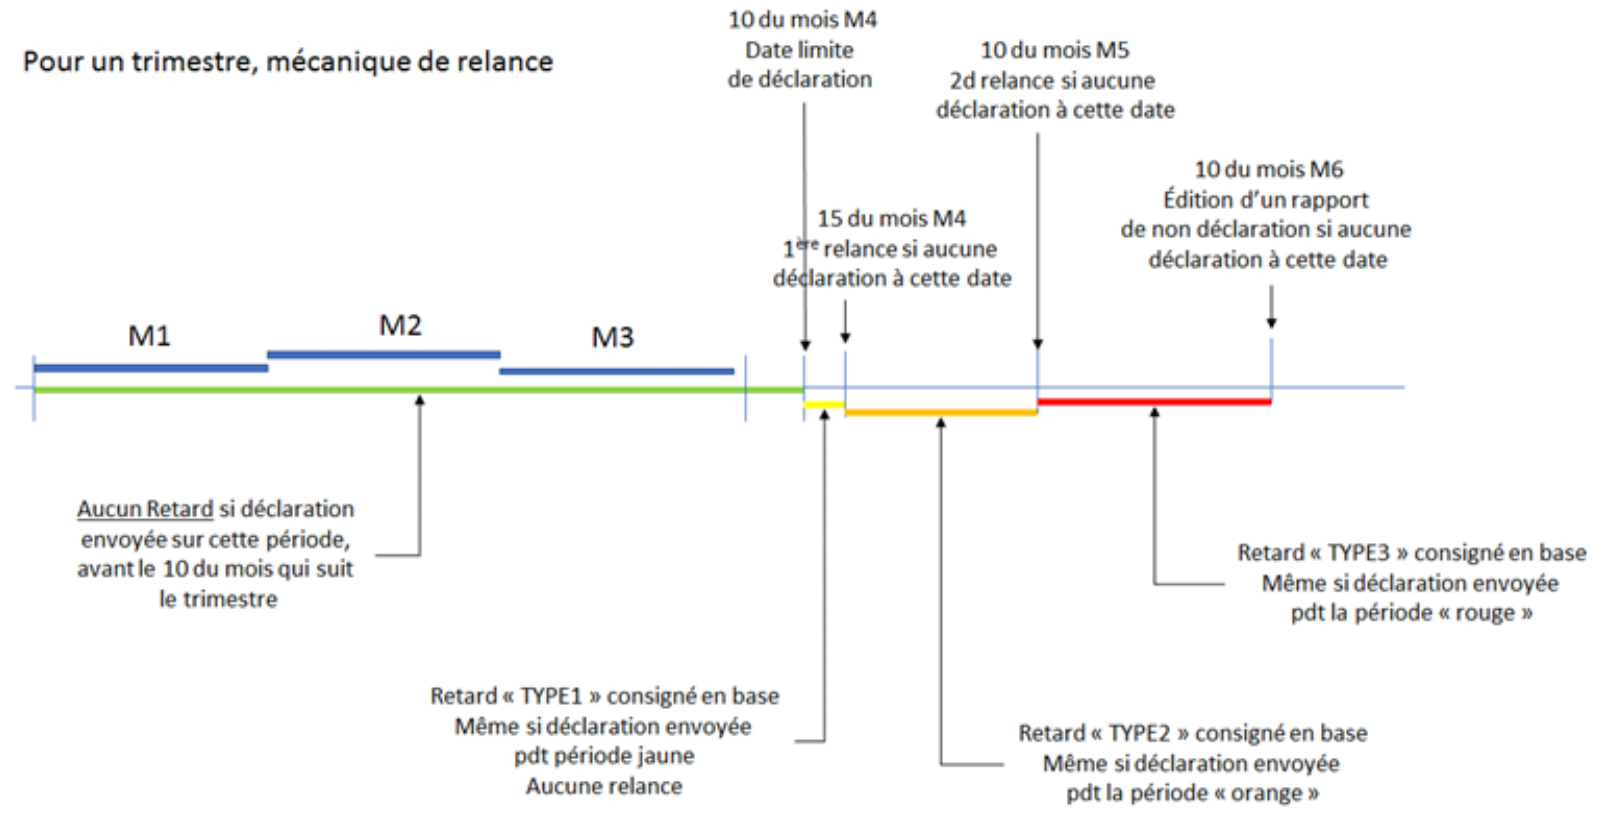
Pour un trimestre, mécanique de relance

10 du mois M4
Date limite
de déclaration

10 du mois M5
2d relance si aucune
déclaration à cette date

10 du mois M6
Édition d'un rapport
de non déclaration si aucune
déclaration à cette date

15 du mois M4
1$^{ère}$ relance si aucune
déclaration à cette date

M1

M2

M3

Aucun Retard si déclaration envoyée sur cette période, avant le 10 du mois qui suit le trimestre

Retard « TYPE3 » consigné en base
Même si déclaration envoyée
pdt la période « rouge »

Retard « TYPE1 » consigné en base
Même si déclaration envoyée
pdt période jaune
Aucune relance

Retard « TYPE2 » consigné en base
Même si déclaration envoyée
pdt la période « orange »